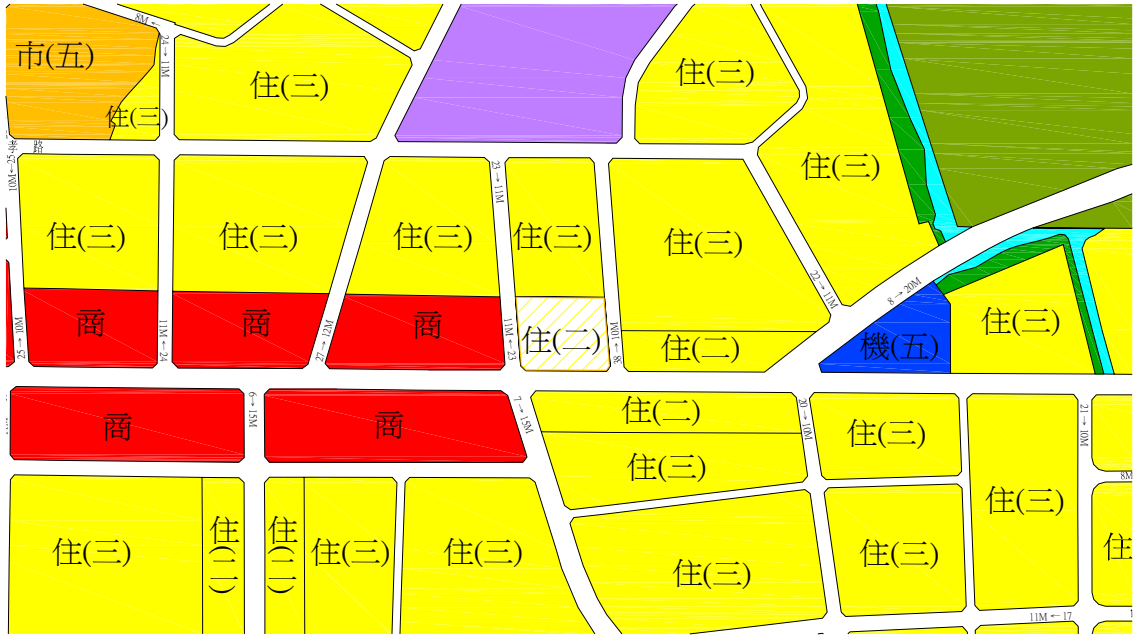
市(五)
8M ← 24 → 11M
住(三)
住(三)
住(三)
10M ← 25 學路
住(三)
住(三)
住(三)
23 → 11M
住(三)
住(三)
住(三)
22 → 11M
8 → 20M
商
10M → 25
商
11M ← 24
27 → 12M
商
11M ← 23
住(二)
10M ← 28
住(二)
機(五)
住(三)
商
6 → 15M
商
7 → 15M
住(二)
20 → 10M
住(三)
21 → 10M
住(三)
住(三)
住(三)
住(二)
住(二)
住(三)
住(三)
住(三)
住(三)
住
11M ← 17